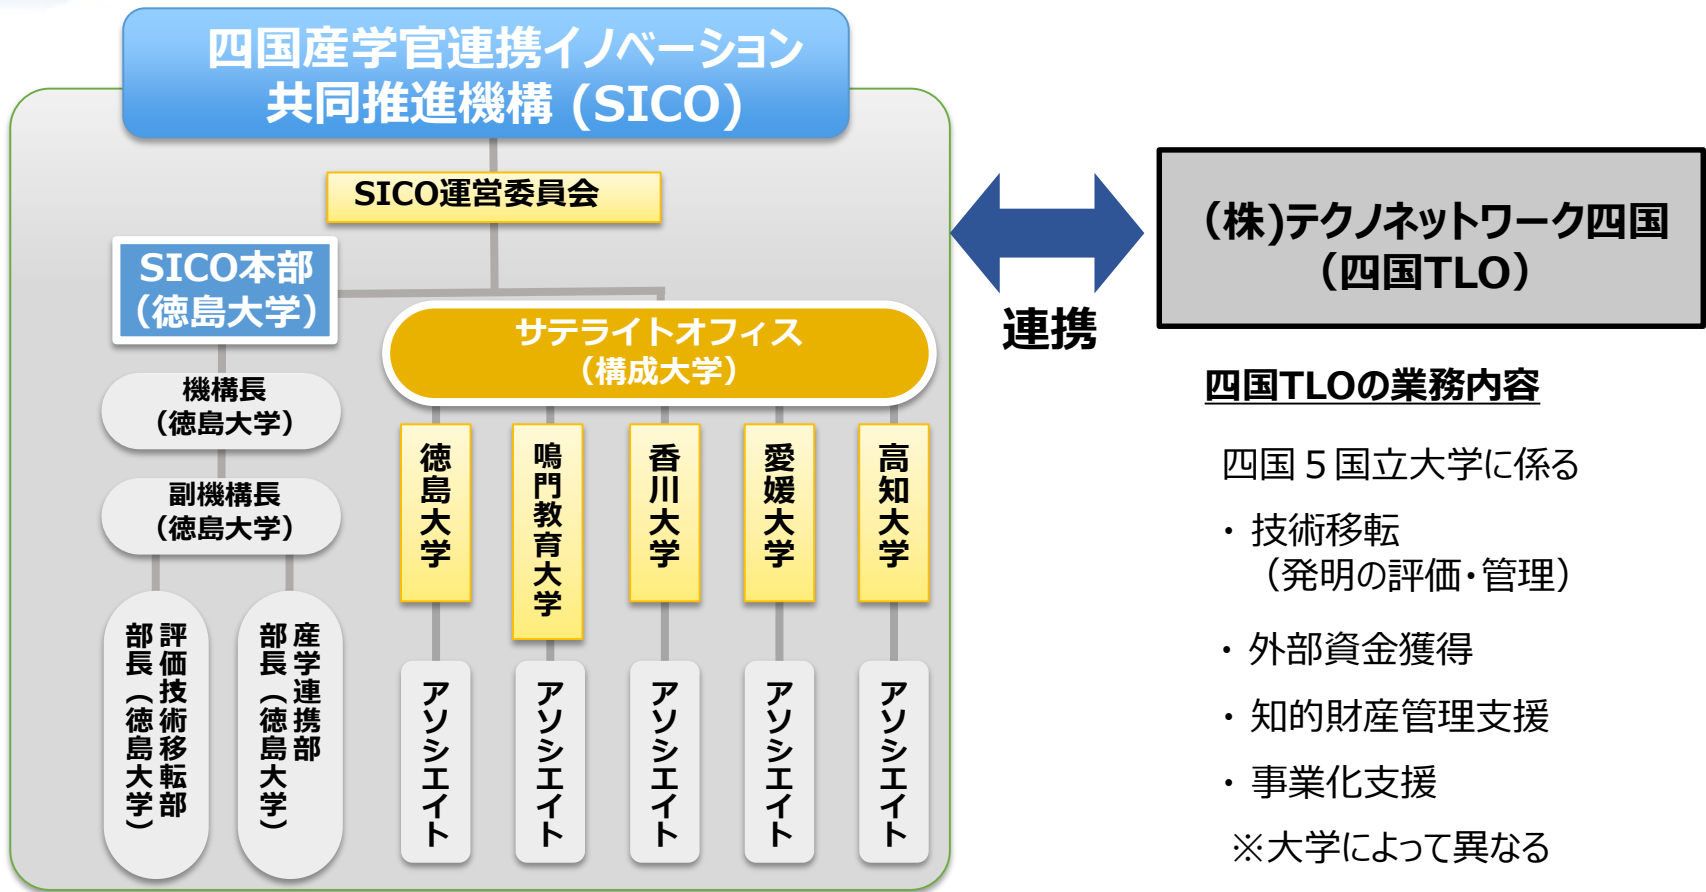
四国産学官連携イノベーション
共同推進機構（SICO）

SICO運営委員会

SICO本部
（徳島大学）

機構長
（徳島大学）

副機構長
（徳島大学）

評価技術移転部部長（徳島大学）

産学連携部部長（徳島大学）

サテライトオフィス
（構成大学）

徳島大学

鳴門教育大学

香川大学

愛媛大学

高知大学

アソシエイト

アソシエイト

アソシエイト

アソシエイト

アソシエイト

連携

（株）テクノネットワーク四国
（四国TLO）

四国TLOの業務内容

四国５国立大学に係る

・技術移転
（発明の評価・管理）

・外部資金獲得

・知的財産管理支援

・事業化支援

※大学によって異なる